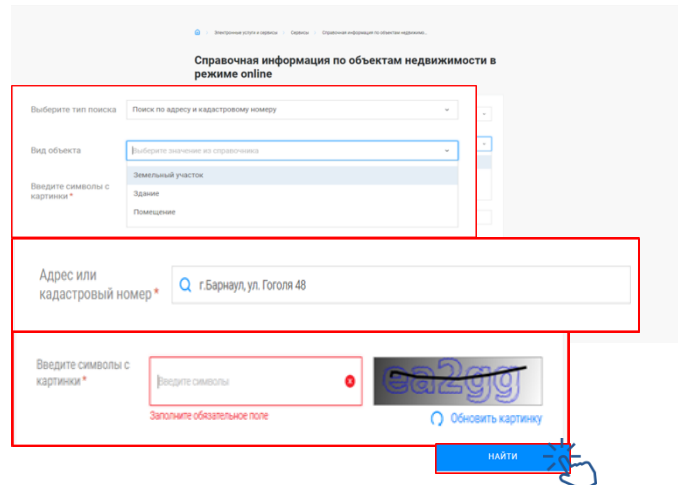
Электронные услуги и сервисы / Сервисы / Справочная информация по объектам недвижим...

Справочная информация по объектам недвижимости в режиме online

Выберите тип поиска | Поиск по адресу и кадастровому номеру

Вид объекта | Выберите значение из справочника

Земельный участок

Здание

Помещение

Введите символы с картинки *

Адрес или кадастровый номер * | г.Барнаул, ул. Гоголя 48

Введите символы с картинки * | Введите символы

Заполните обязательное поле

ea2gg

Обновить картинку

НАЙТИ